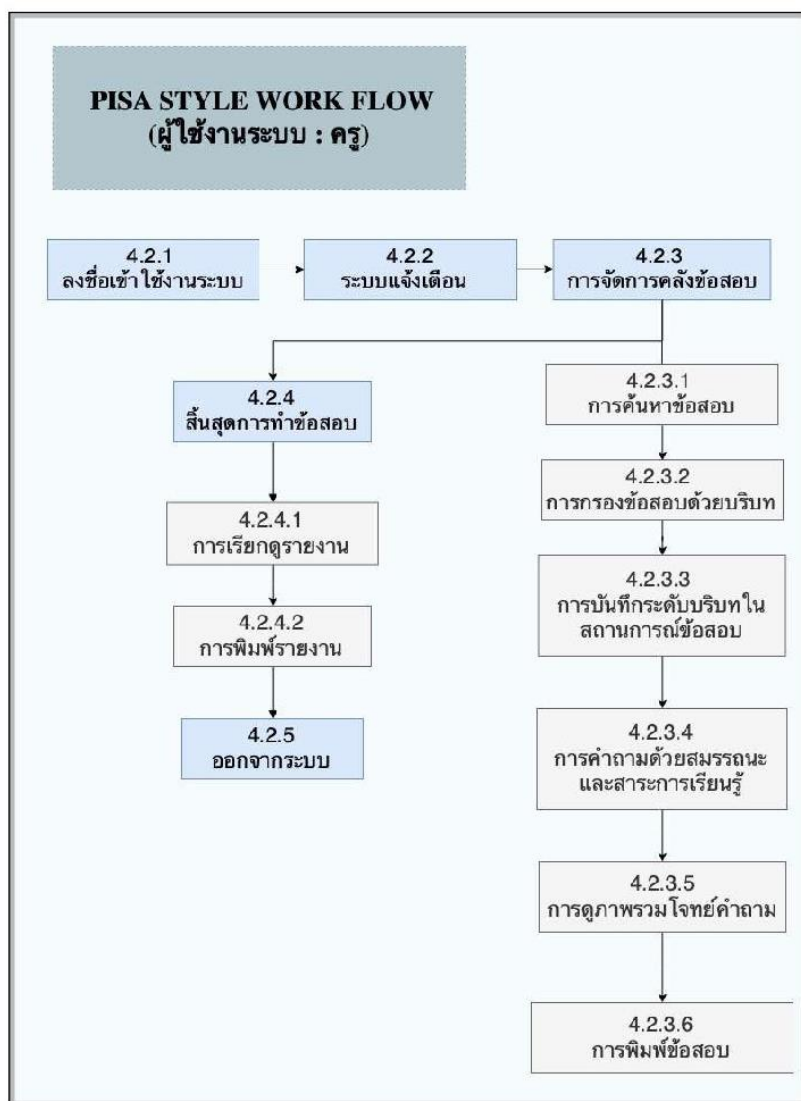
PISA STYLE WORK FLOW
(ผู้ใช้งานระบบ : ครู)

4.2.1
ลงชื่อเข้าใช้งานระบบ

4.2.2
ระบบแจ้งเตือน

4.2.3
การจัดการคลังข้อสอบ

4.2.4
สิ้นสุดการทำข้อสอบ

4.2.4.1
การเรียกดูรายงาน

4.2.4.2
การพิมพ์รายงาน

4.2.5
ออกจากระบบ

4.2.3.1
การค้นหาข้อสอบ

4.2.3.2
การกรองข้อสอบด้วยบริบท

4.2.3.3
การบันทึกระดับบริบทใน สถานการณ์ข้อสอบ

4.2.3.4
การคำถามด้วยสมรรถนะ และสาระการเรียนรู้

4.2.3.5
การดูภาพรวมโจทย์คำถาม

4.2.3.6
การพิมพ์ข้อสอบ